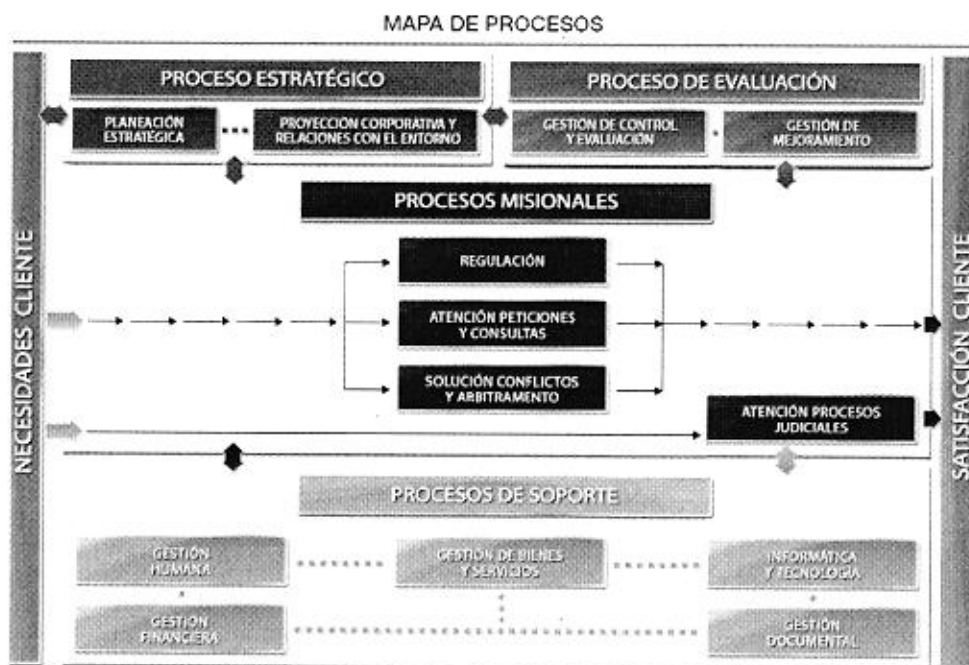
MAPA DE PROCESOS

NECESIDADES CLIENTE

PROCESO ESTRATÉGICO

PLANEACIÓN ESTRATÉGICA

PROYECCIÓN CORPORATIVA Y RELACIONES CON EL ENTORNO

PROCESO DE EVALUACIÓN

GESTIÓN DE CONTROL Y EVALUACIÓN

GESTIÓN DE MEJORAMIENTO

PROCESOS MISIONALES

REGULACIÓN

ATENCIÓN PETICIONES Y CONSULTAS

SOLUCIÓN CONFLICTOS Y ARBITRAMENTO

ATENCIÓN PROCESOS JUDICIALES

PROCESOS DE SOPORTE

GESTIÓN HUMANA

GESTIÓN DE BIENES Y SERVICIOS

INFORMÁTICA Y TECNOLOGÍA

GESTIÓN FINANCIERA

GESTIÓN DOCUMENTAL

SATISFACCIÓN CLIENTE